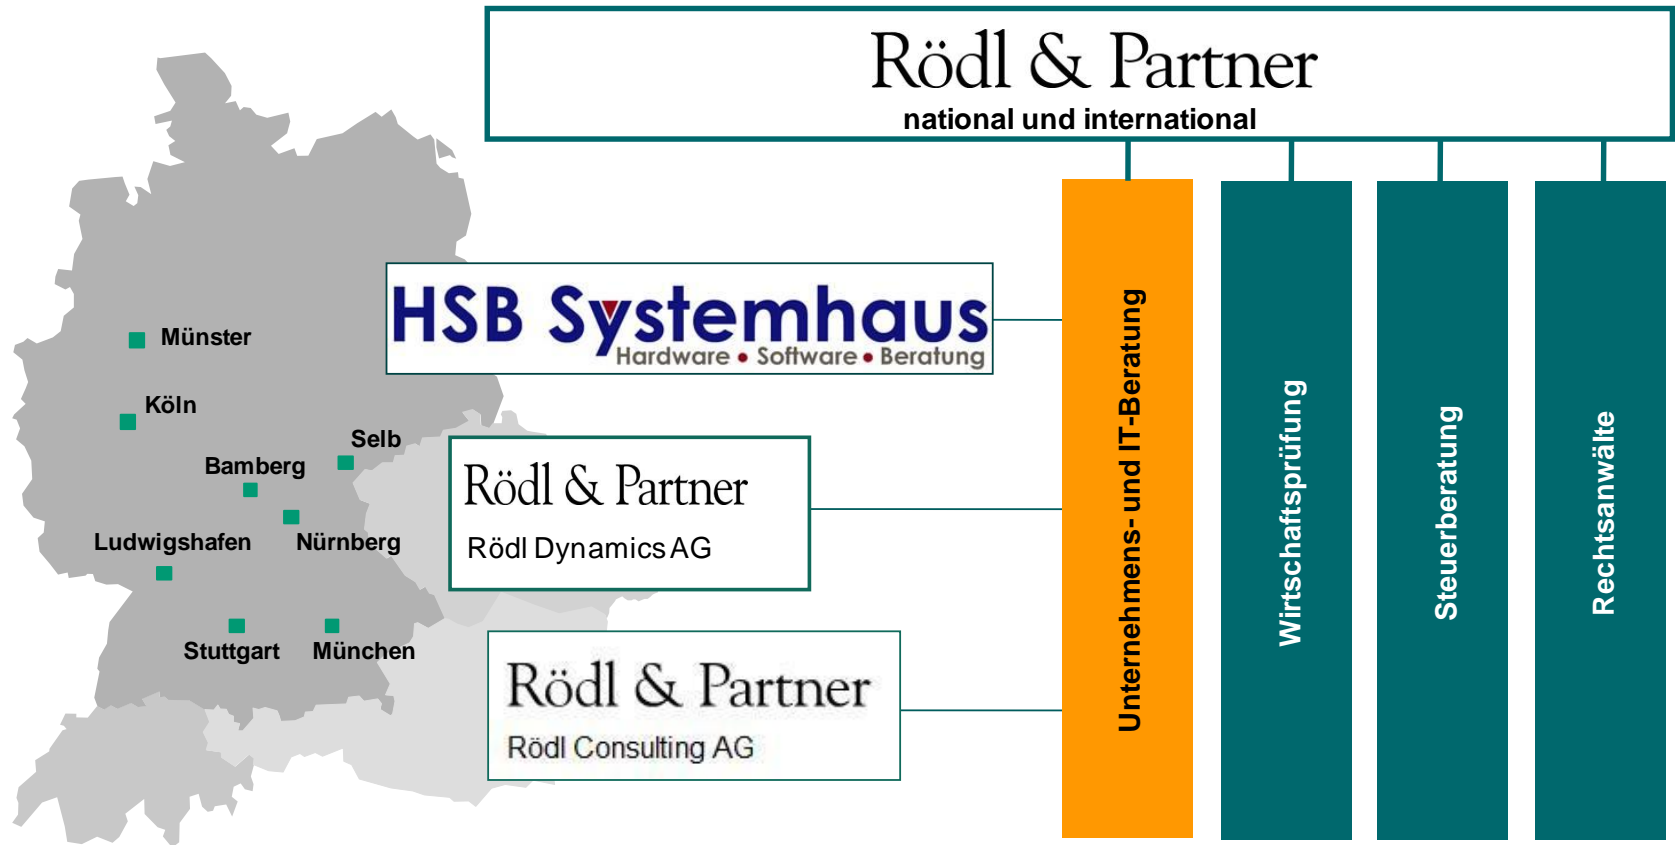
Rödl & Partner
national und international

Münster
Köln
Selb
Bamberg
Nürnberg
Ludwigshafen
Stuttgart
München

HSB Systemhaus
Hardware • Software • Beratung

Rödl & Partner
Rödl Dynamics AG

Rödl & Partner
Rödl Consulting AG

Unternehmens- und IT-Beratung

Wirtschaftsprüfung

Steuerberatung

Rechtsanwälte